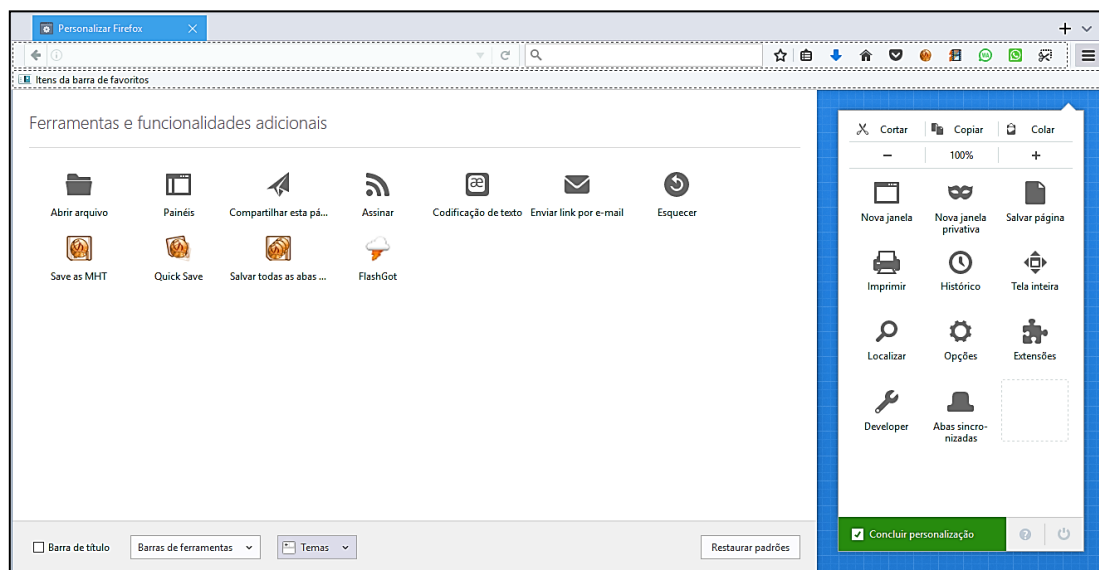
Personalizar Firefox

Itens da barra de favoritos

Ferramentas e funcionalidades adicionais

Abrir arquivo
Painéis
Compartilhar esta pá...
Assinar
Codificação de texto
Enviar link por e-mail
Esquecer
Save as MHT
Quick Save
Salvar todas as abas ...
FlashGot

Cortar
Copiar
Colar
−
100%
+
Nova janela
Nova janela privativa
Salvar página
Imprimir
Histórico
Tela inteira
Localizar
Opções
Extensões
Developer
Abas sincronizadas

Concluir personalização

Barra de título
Barras de ferramentas
Temas
Restaurar padrões